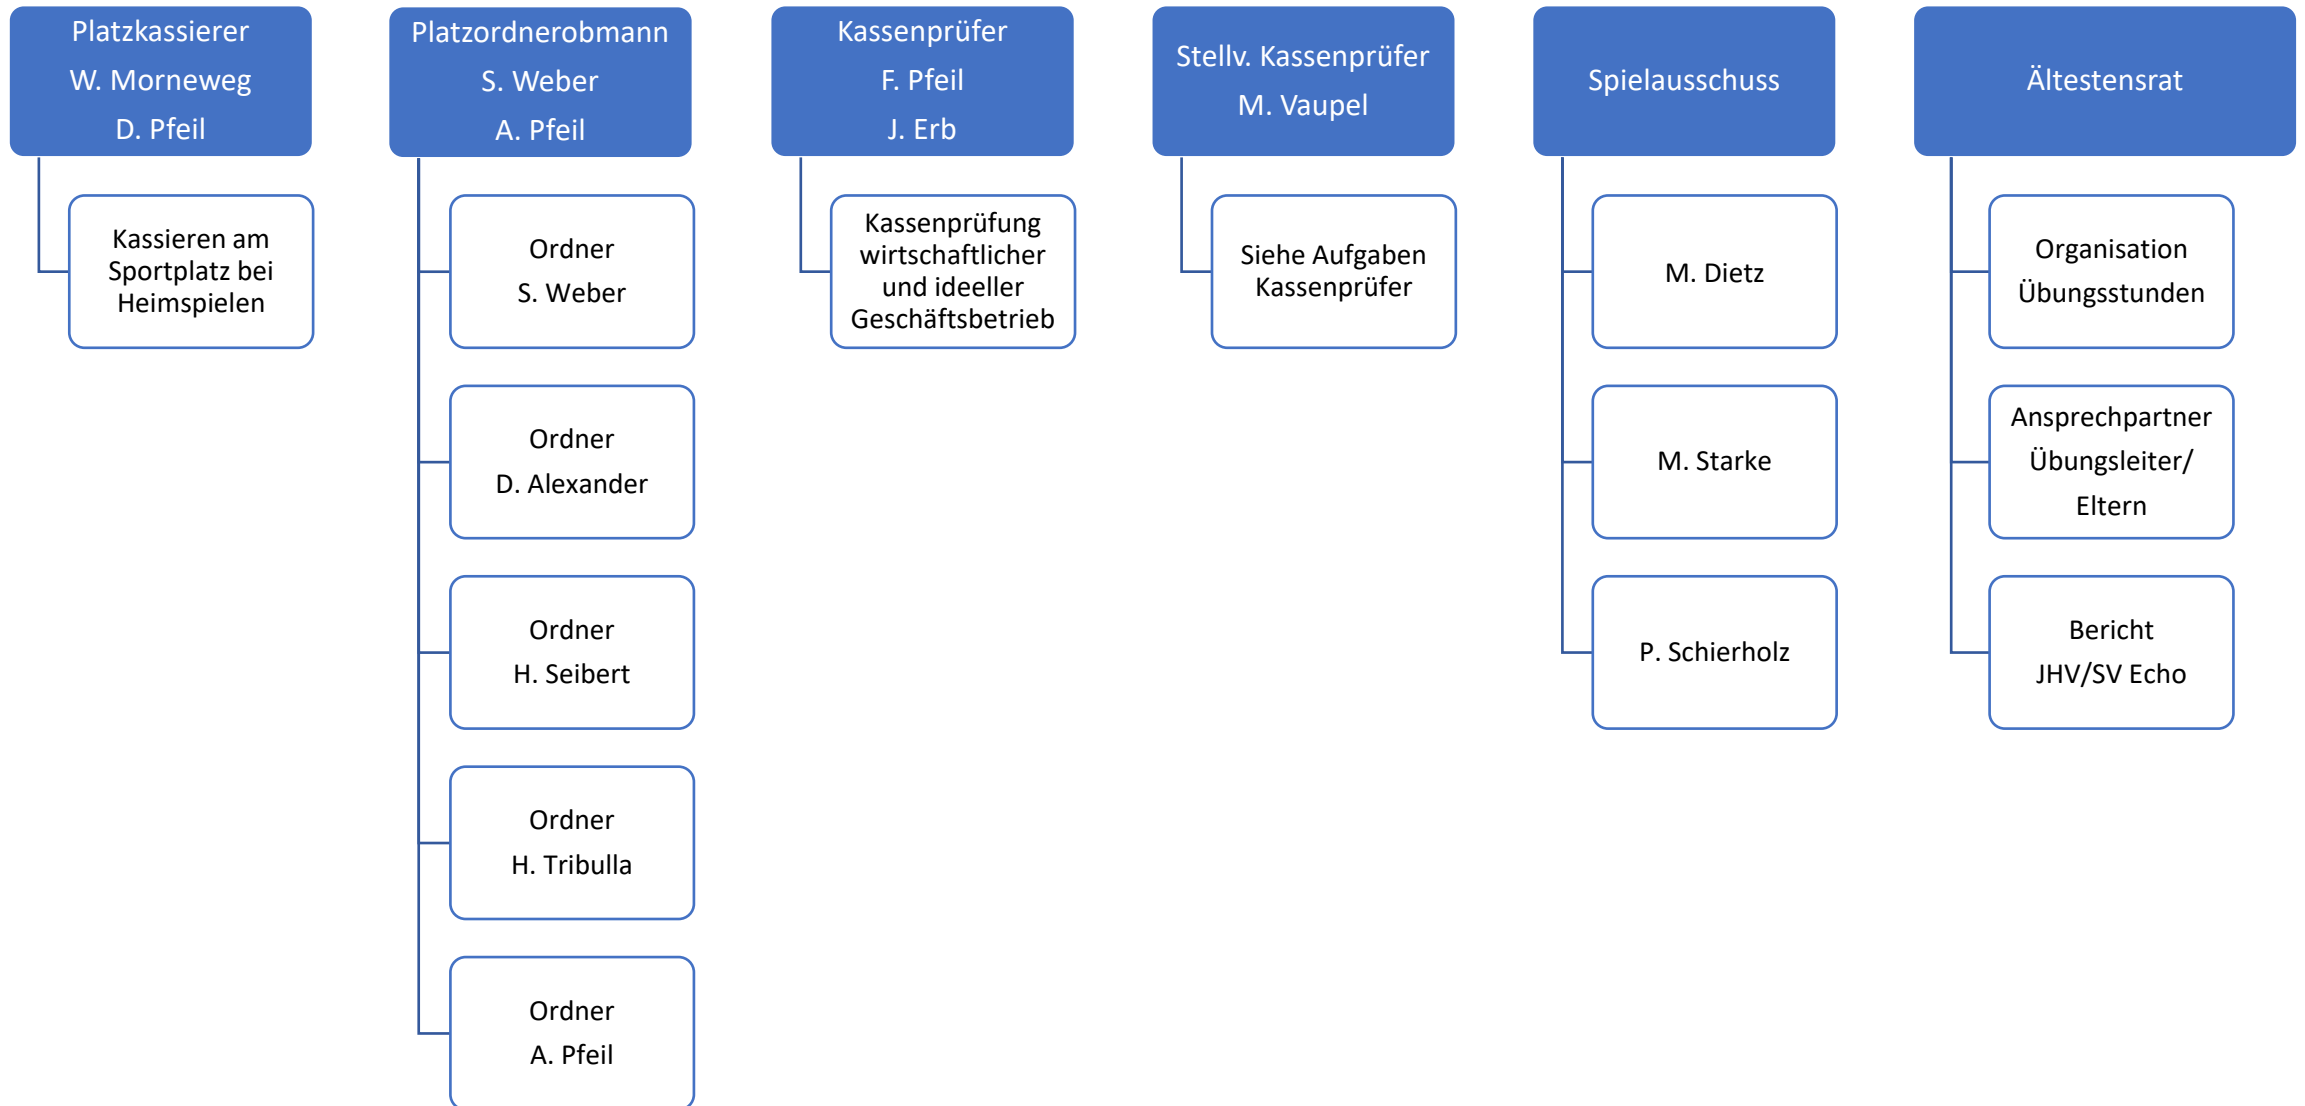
Platzkassierer
W. Morneweg
D. Pfeil

Kassieren am Sportplatz bei Heimspielen

Platzordnerobmann
S. Weber
A. Pfeil

Ordner
S. Weber

Ordner
D. Alexander

Ordner
H. Seibert

Ordner
H. Tribulla

Ordner
A. Pfeil

Kassenprüfer
F. Pfeil
J. Erb

Kassenprüfung wirtschaftlicher und ideeller Geschäftsbetrieb

Stellv. Kassenprüfer
M. Vaupel

Siehe Aufgaben Kassenprüfer

Spielausschuss

M. Dietz

M. Starke

P. Schierholz

Ältestensrat

Organisation
Übungsstunden

Ansprechpartner
Übungsleiter/
Eltern

Bericht
JHV/SV Echo